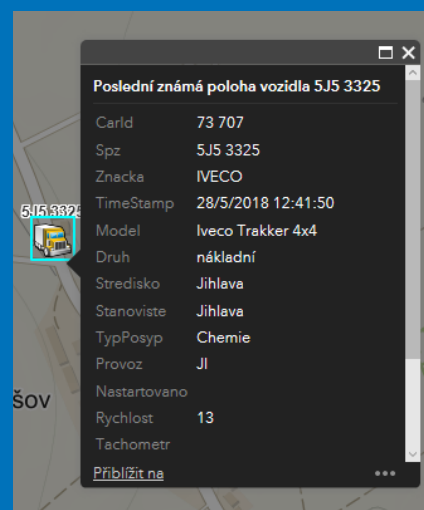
Poslední známá poloha vozidla 5J5 3325

| | |
|---|---|
| CarId | 73 707 |
| Spz | 5J5 3325 |
| Znacka | IVECO |
| TimeStamp | 28/5/2018 12:41:50 |
| Model | Iveco Trakker 4x4 |
| Druh | nákladní |
| Stredisko | Jihlava |
| Stanoviste | Jihlava |
| TypPosyp | Chemie |
| Provoz | JI |
| Nastartovano | |
| Rychlost | 13 |
| Tachometr | |

Přiblížit na

5J5 3325

šov